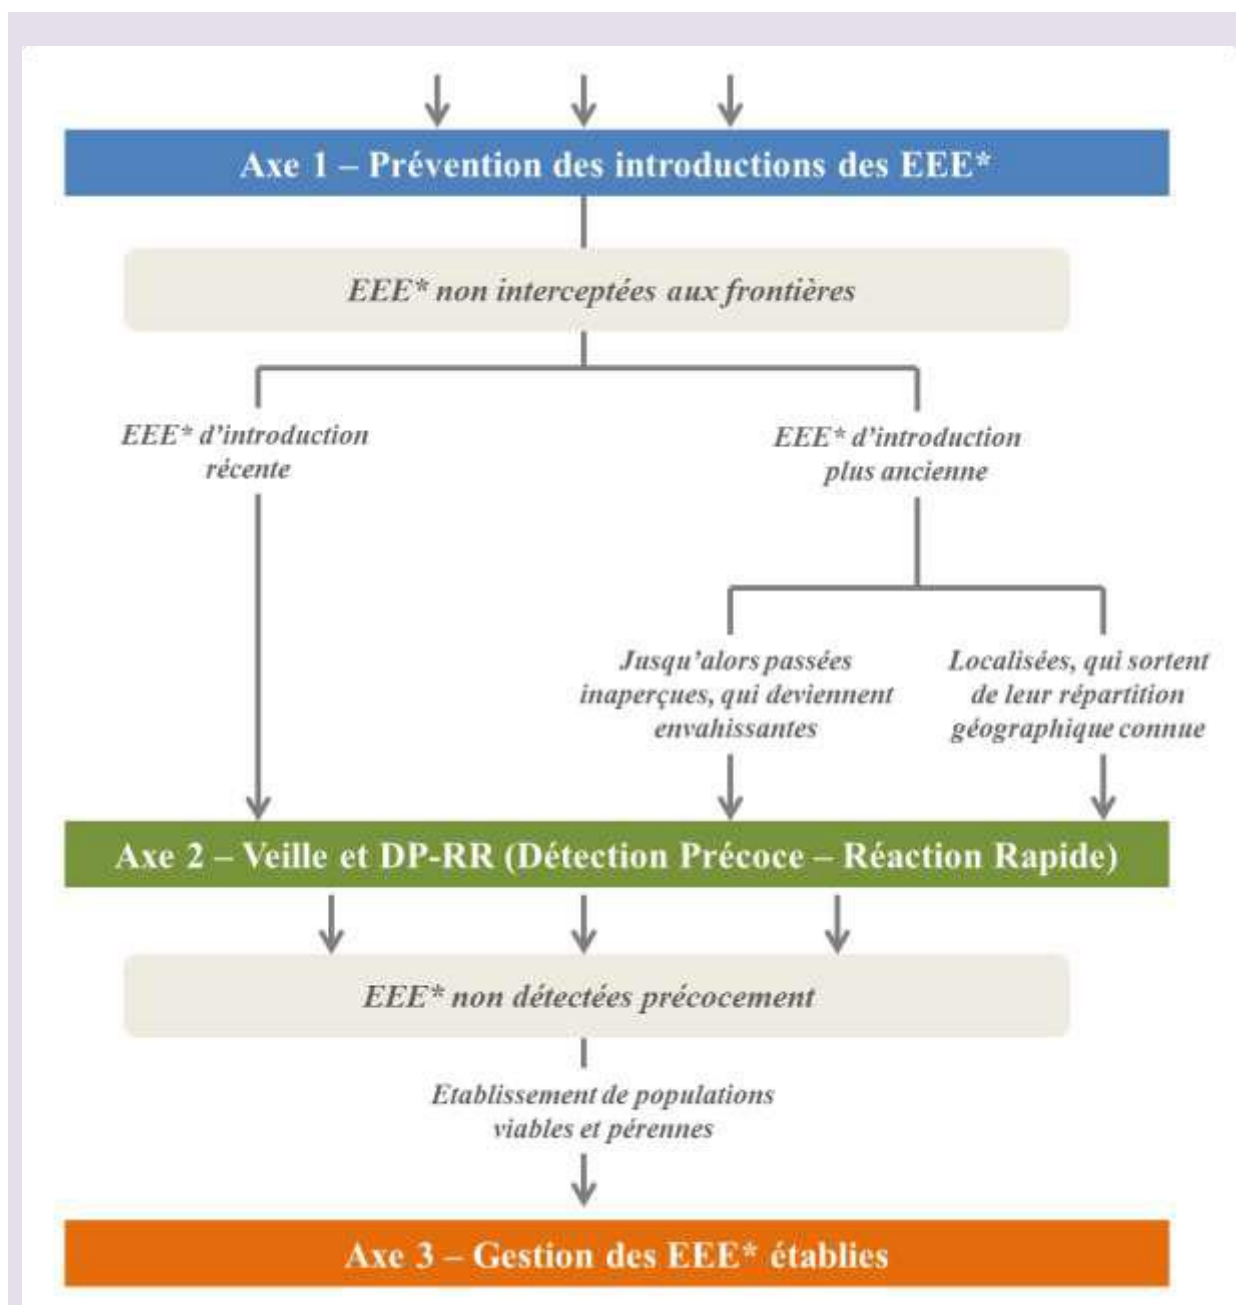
Axe 1 – Prévention des introductions des EEE*

EEE* non interceptées aux frontières

EEE* d'introduction récente

EEE* d'introduction plus ancienne

Jusqu'alors passées inaperçues, qui deviennent envahissantes

Localisées, qui sortent de leur répartition géographique connue

Axe 2 – Veille et DP-RR (Détection Précoce – Réaction Rapide)

EEE* non détectées précocement

Etablissement de populations viables et pérennes

Axe 3 – Gestion des EEE* établies